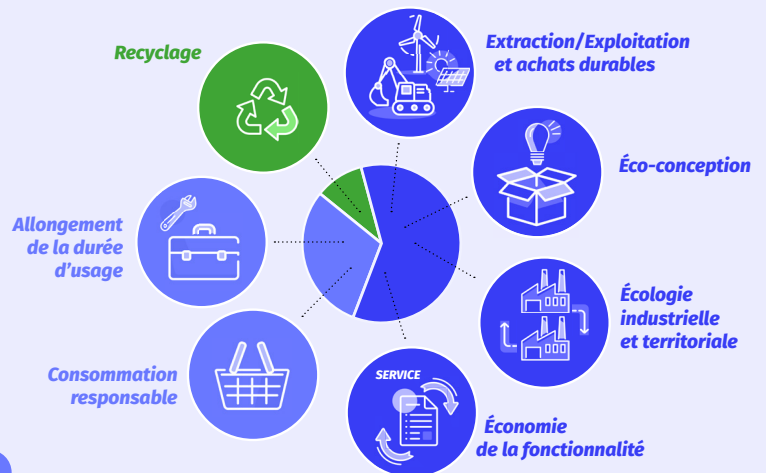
Recyclage

Extraction/Exploitation et achats durables

Éco-conception

Écologie industrielle et territoriale

SERVICE

Économie de la fonctionnalité

Consommation responsable

Allongement de la durée d'usage